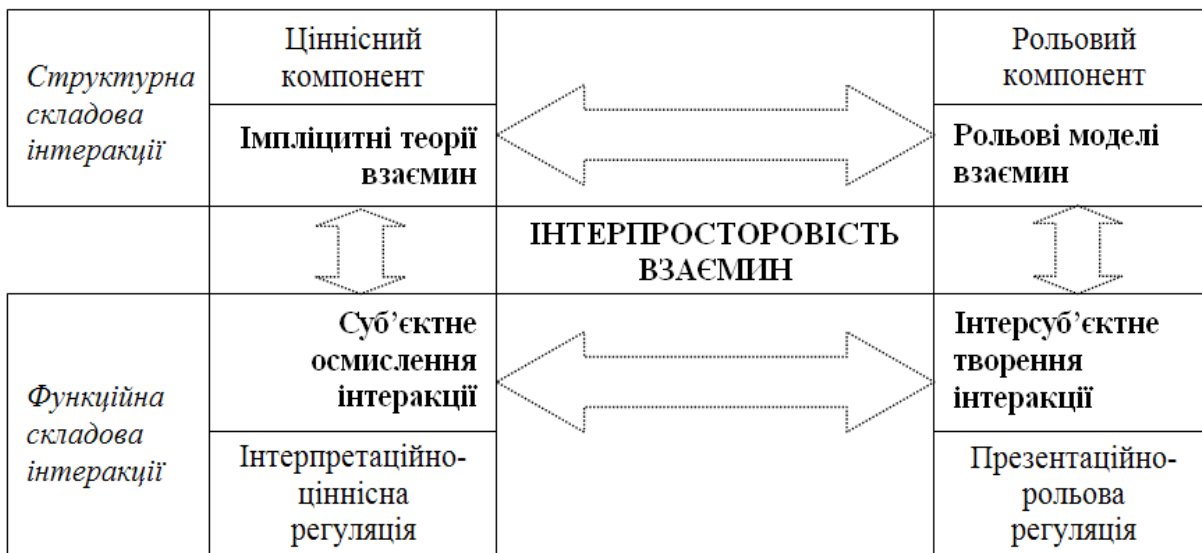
Структурна складова інтеракції

Ціннісний компонент

Імпліцитні теорії взаємин

Рольовий компонент

Рольові моделі взаємин

ІНТЕРПРОСТОРОВІСТЬ ВЗАЄМИН

Функційна складова інтеракції

Суб'єктне осмислення інтеракції

Інтерпретаційно-ціннісна регуляція

Інтерсуб'єктне творення інтеракції

Презентаційно-рольова регуляція